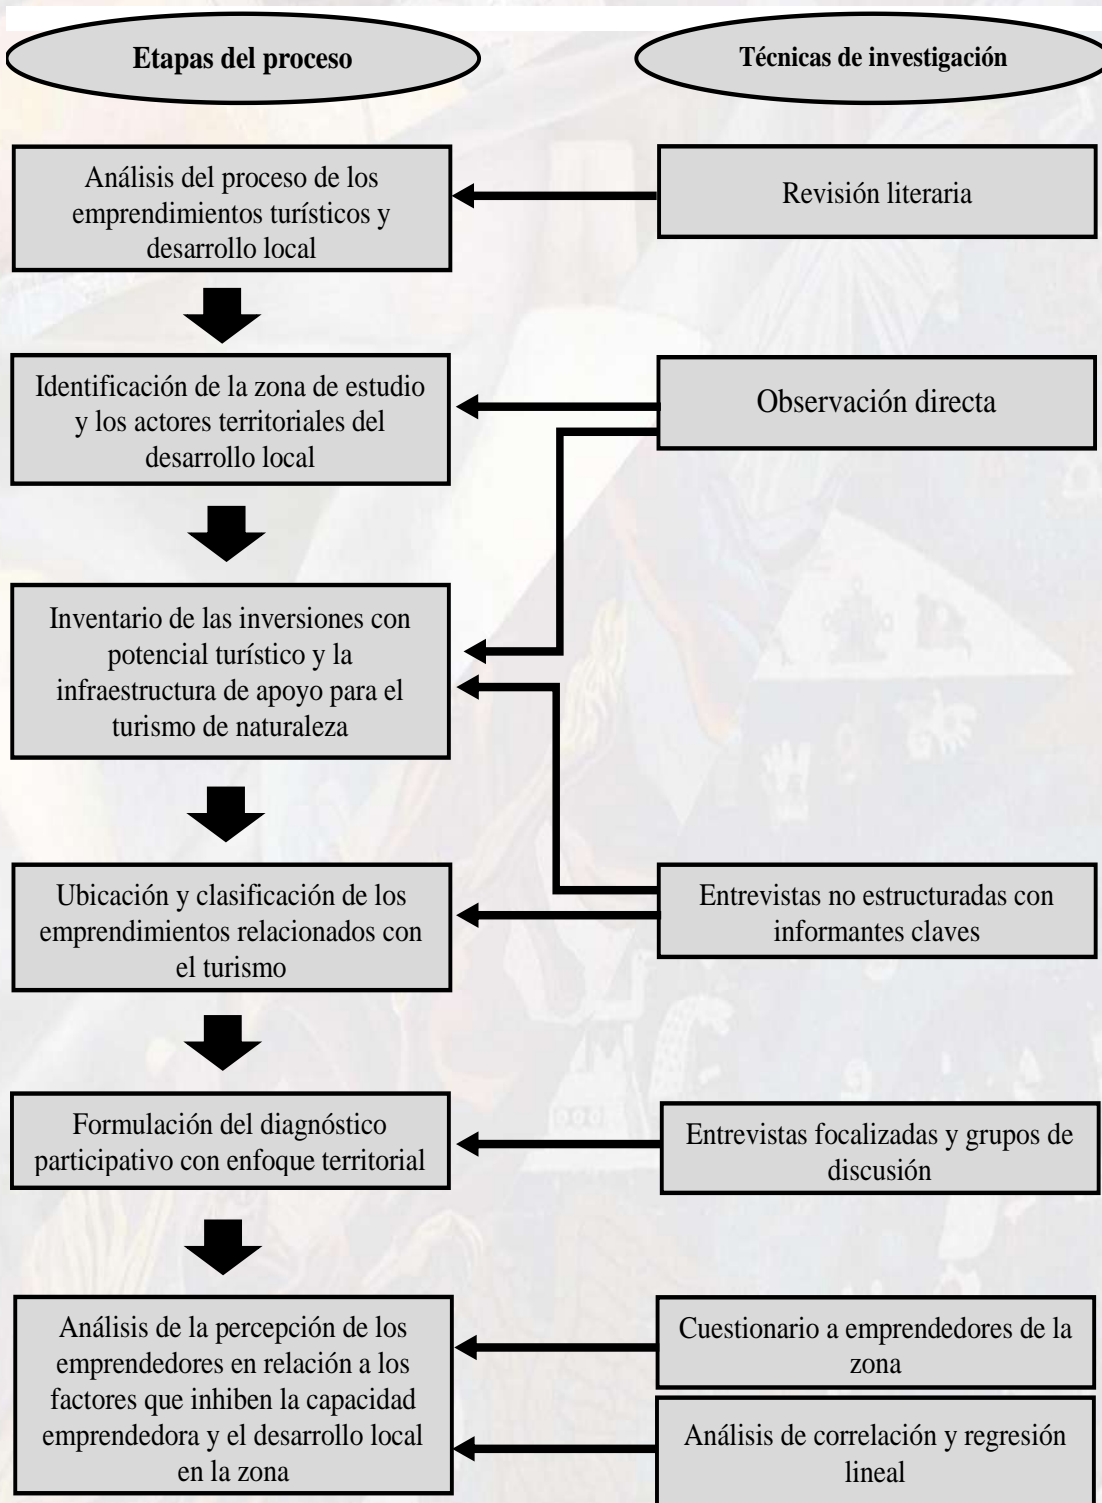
Etapas del proceso

Técnicas de investigación

Análisis del proceso de los emprendimientos turísticos y desarrollo local

Revisión literaria

Identificación de la zona de estudio y los actores territoriales del desarrollo local

Observación directa

Inventario de las inversiones con potencial turístico y la infraestructura de apoyo para el turismo de naturaleza

Ubicación y clasificación de los emprendimientos relacionados con el turismo

Entrevistas no estructuradas con informantes claves

Formulación del diagnóstico participativo con enfoque territorial

Entrevistas focalizadas y grupos de discusión

Análisis de la percepción de los emprendedores en relación a los factores que inhiben la capacidad emprendedora y el desarrollo local en la zona

Cuestionario a emprendedores de la zona

Análisis de correlación y regresión lineal